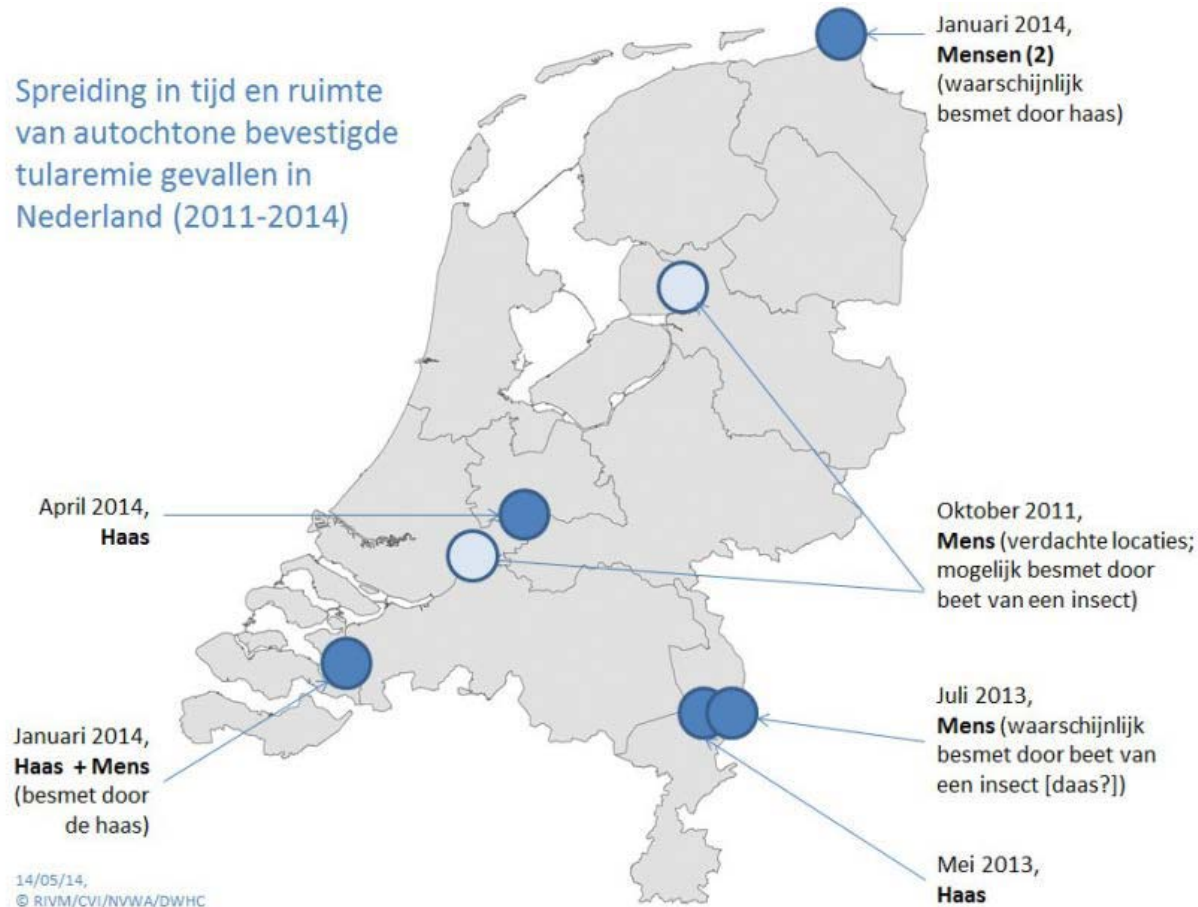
Spreiding in tijd en ruimte van autochtone bevestigde tularemie gevallen in Nederland (2011-2014)

Januari 2014,
**Mensen (2)**
(waarschijnlijk besmet door haas)

April 2014,
**Haas**

Oktober 2011,
**Mens** (verdachte locaties; mogelijk besmet door beet van een insect)

Juli 2013,
**Mens** (waarschijnlijk besmet door beet van een insect [daas?])

Januari 2014,
**Haas + Mens**
(besmet door de haas)

Mei 2013,
**Haas**

14/05/14,
© RIVM/CVI/NVWA/DWHC